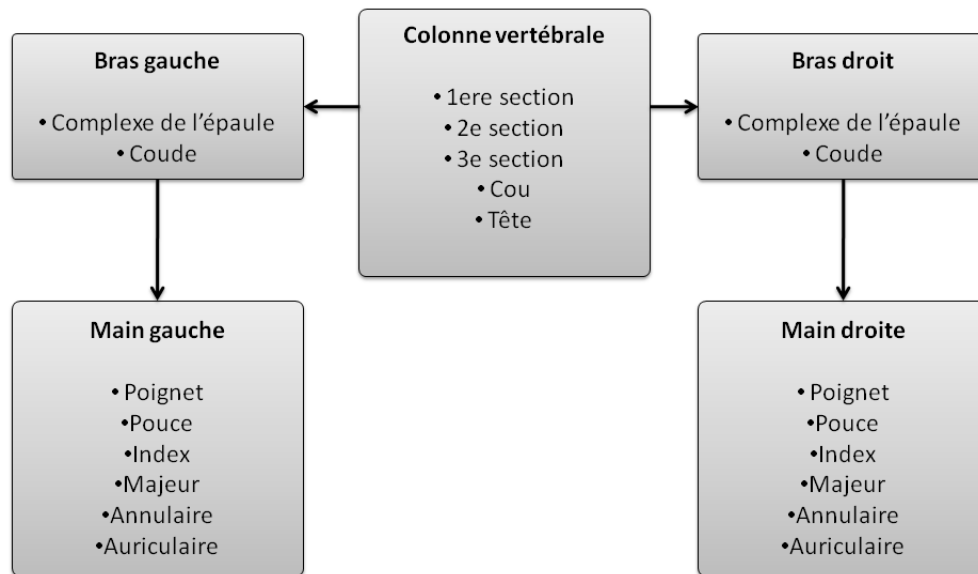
Bras gauche

• Complexe de l'épaule
• Coude

Colonne vertébrale

• 1ere section
• 2e section
• 3e section
• Cou
• Tête

Bras droit

• Complexe de l'épaule
• Coude

Main gauche

• Poignet
•Pouce
•Index
•Majeur
•Annulaire
•Auriculaire

Main droite

• Poignet
•Pouce
•Index
•Majeur
•Annulaire
•Auriculaire